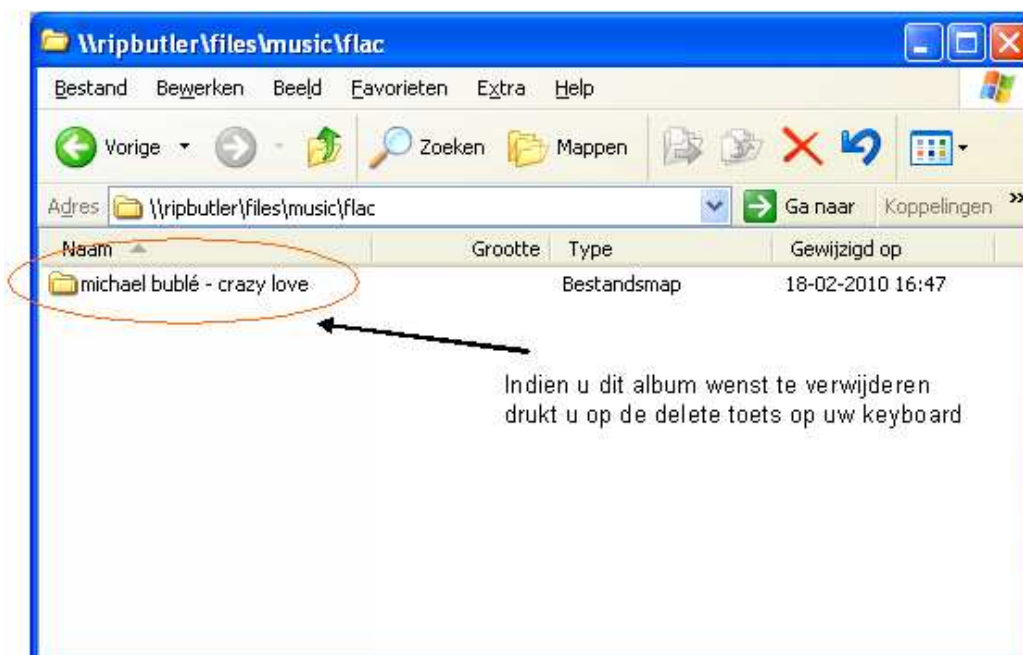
\\ripbutler\files\music\flac

Bestand Bewerken Beeld Favorieten Extra Help

Vorige Zoeken Mappen

Adres \\ripbutler\files\music\flac Ga naar Koppelingen »

| Naam | Grootte | Type | Gewijzigd op |
|---|---|---|---|
| michael bublé - crazy love | | Bestandsmap | 18-02-2010 16:47 |

Indien u dit album wenst te verwijderen drukt u op de delete toets op uw keyboard